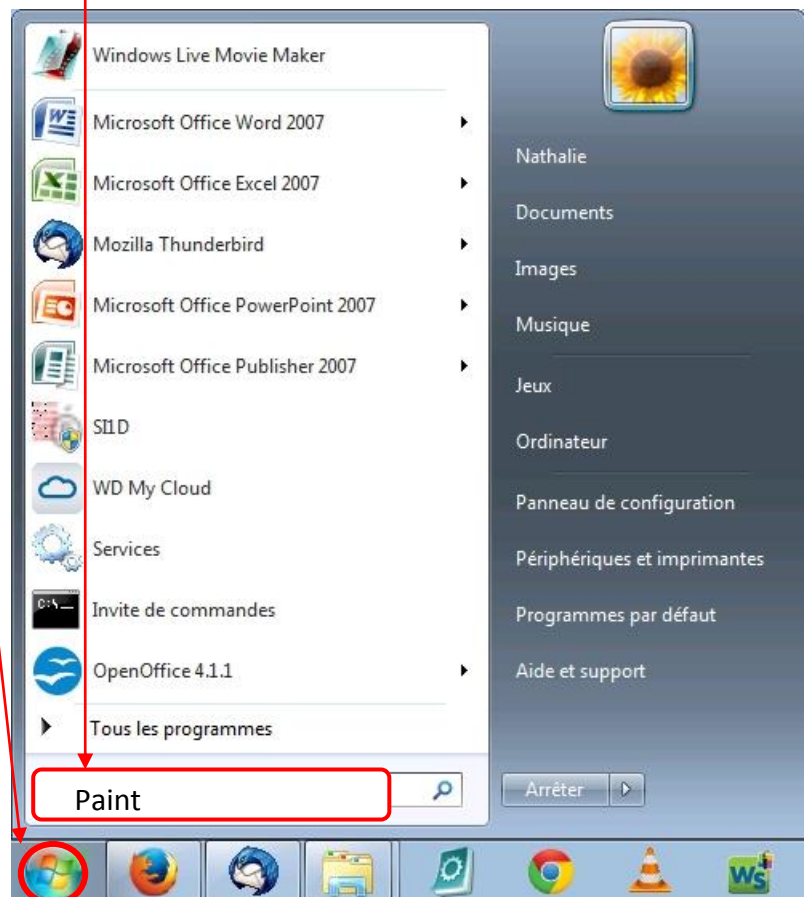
Windows Live Movie Maker
Microsoft Office Word 2007
Microsoft Office Excel 2007
Mozilla Thunderbird
Microsoft Office PowerPoint 2007
Microsoft Office Publisher 2007
SI1D
WD My Cloud
Services
Invite de commandes
OpenOffice 4.1.1
Tous les programmes
Paint

Nathalie
Documents
Images
Musique
Jeux
Ordinateur
Panneau de configuration
Périphériques et imprimantes
Programmes par défaut
Aide et support
Arrêter